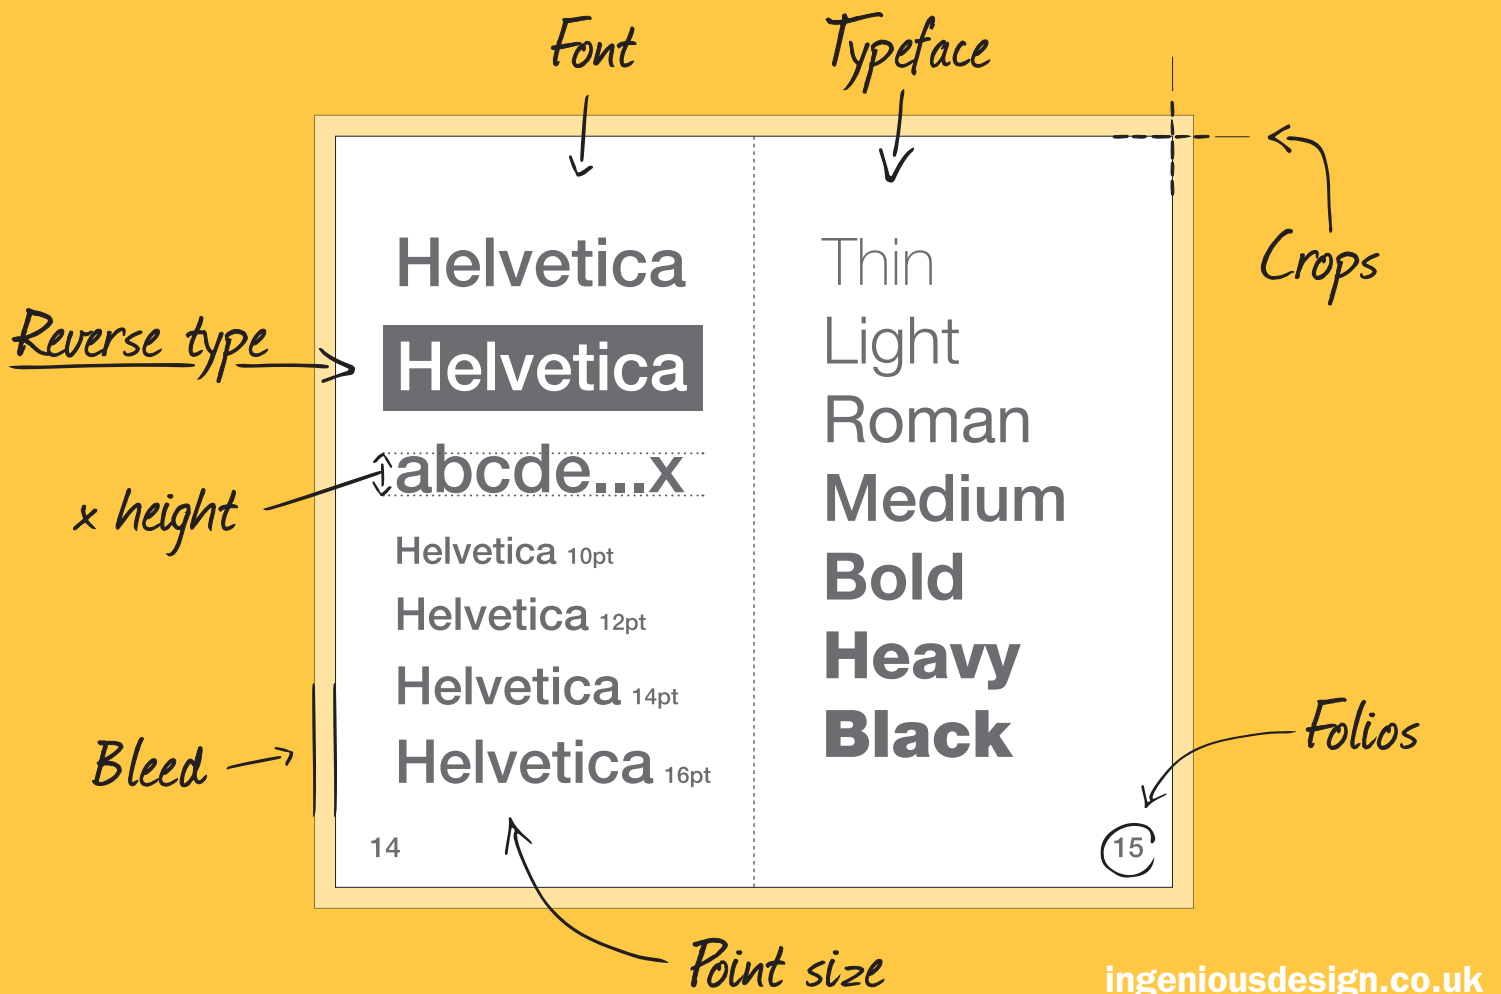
Font

Typeface

Crops

Reverse type

x height

Bleed

Folios

Point size

Helvetica

Helvetica

abcde...x

Helvetica 10pt

Helvetica 12pt

Helvetica 14pt

Helvetica 16pt

14

Thin

Light

Roman

Medium

Bold

Heavy

Black

15

ingeniousdesign.co.uk